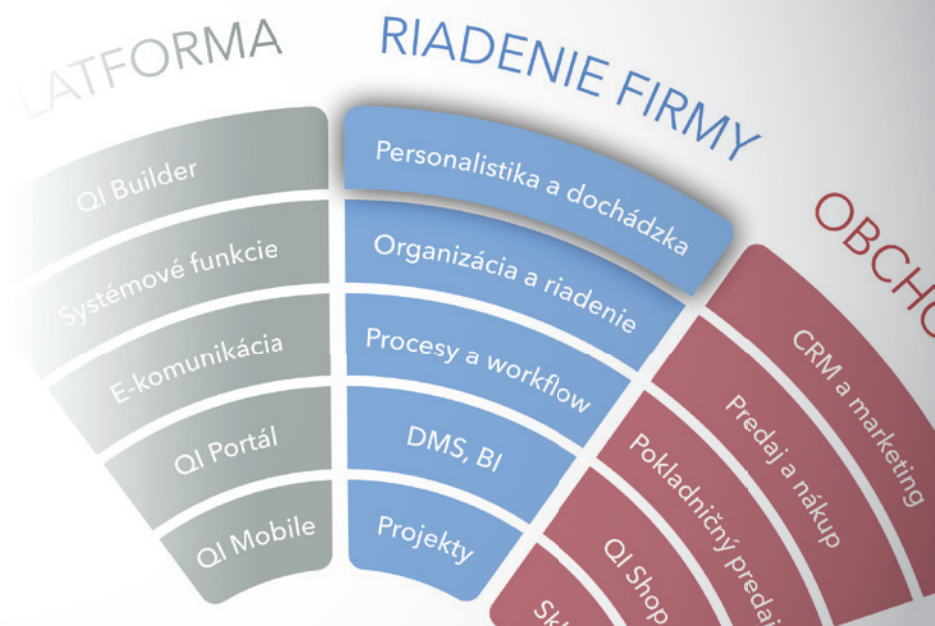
LATFORMA

QI Builder

Systémové funkcie

E-komunikácia

QI Portál

QI Mobile

RIADENIE FIRMY

Personalistika a dochádzka

Organizácia a riadenie

Procesy a workflow

DMS, BI

Projekty

OBCHO

CRM a marketing

Predaj a nákup

Pokladničný predaj

QI Shop

Sk